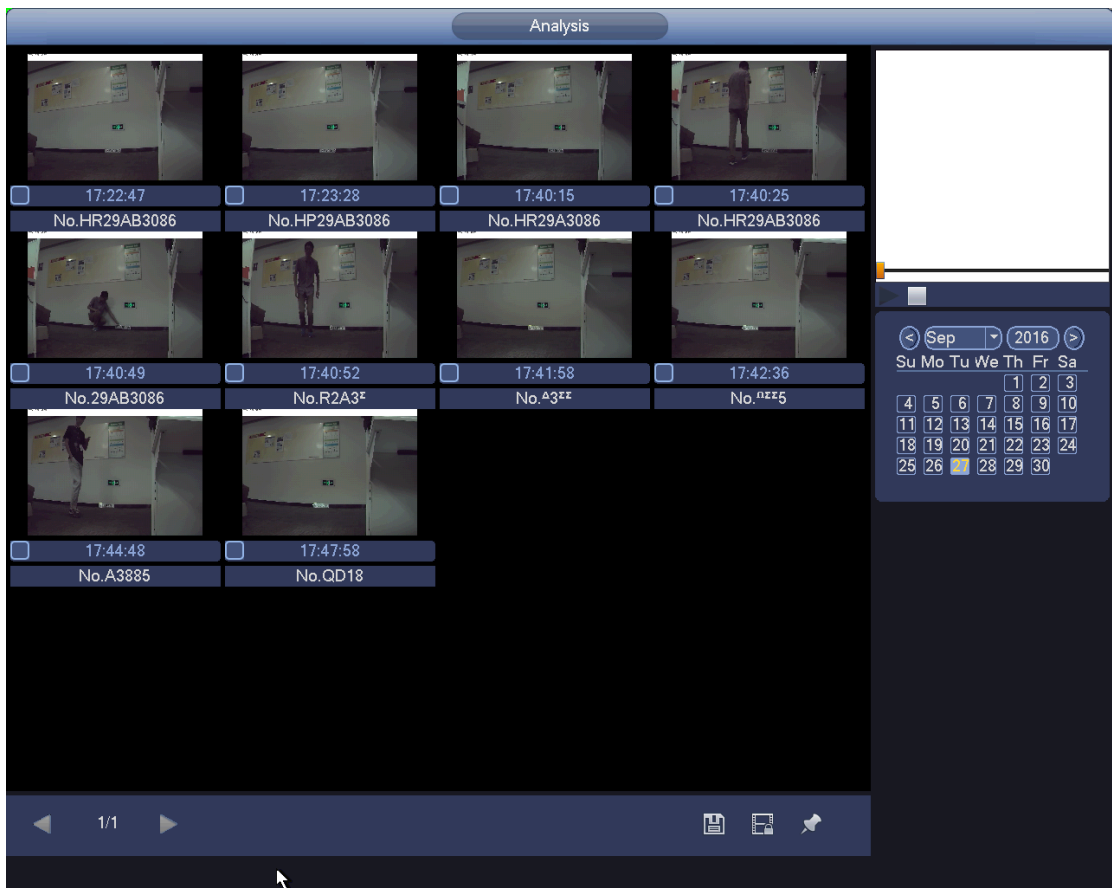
Analysis

17:22:47
No.HR29AB3086

17:23:28
No.HP29AB3086

17:40:15
No.HR29A3086

17:40:25
No.HR29AB3086

17:40:49
No.29AB3086

17:40:52
No.R2A3ᶻ

17:41:58
No.ᴬ3ᶻᶻ

17:42:36
No.ᴺᶻᶻ5

17:44:48
No.A3885

17:47:58
No.QD18

< Sep 2016 >

| Su | Mo | Tu | We | Th | Fr | Sa |
|---|---|---|---|---|---|---|
| | | | | 1 | 2 | 3 |
| 4 | 5 | 6 | 7 | 8 | 9 | 10 |
| 11 | 12 | 13 | 14 | 15 | 16 | 17 |
| 18 | 19 | 20 | 21 | 22 | 23 | 24 |
| 25 | 26 | 27 | 28 | 29 | 30 | |

1/1